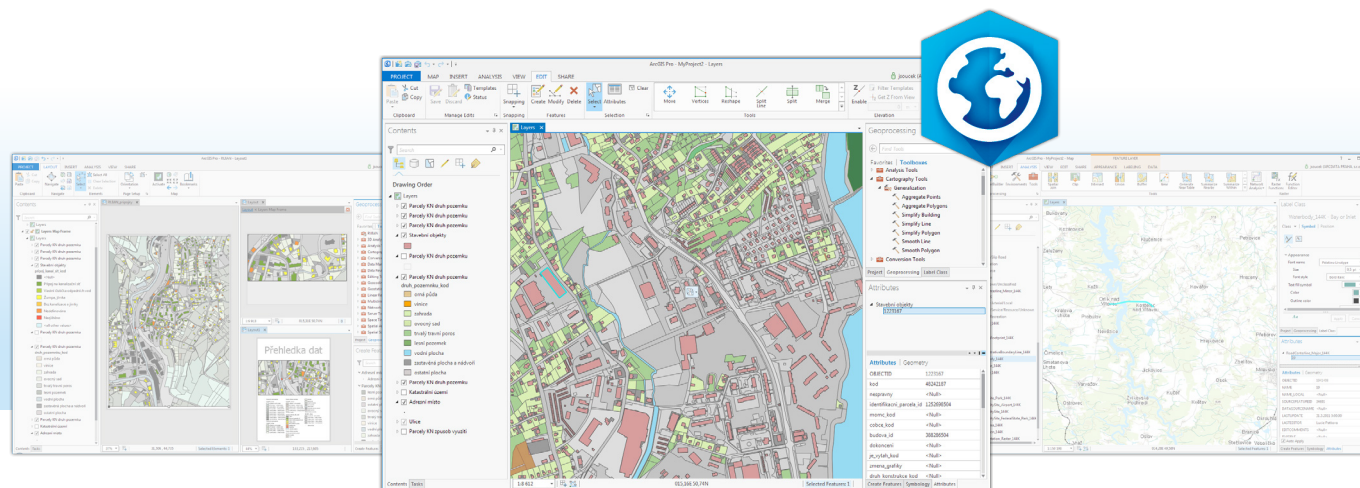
ArcGIS Pro - MyProject2 - Layers

PROJECT MAP INSERT ANALYSIS VIEW EDIT SHARE

Paste Cut Copy Clipboard
Save Discard Manage Edits Templates Status
Snapping
Create Modify Delete Features
Select Attributes Clear Selection
Move Vertices Reshape Split Line Split Merge Tools
Enable Filter Templates Get Z From View Elevation

Contents
Layers

Drawing Order
Layers
Parcely KN druh pozemku
Parcely KN druh pozemku
Parcely KN druh pozemku
Stavební objekty
Parcely KN druh pozemku
druh_pozemku_kod
orná půda
chmelnice
zahrada
ovocný sad
trvalý travní porost
lesní pozemek
vodní plocha
zastavěná plocha a nádvoří
ostatní plocha
Parcely KN druh pozemku
Katastrální území
Adresní místo
Ulice
Parcely KN způsob využití

Contents Tasks

Geoprocessing
Find Tools
Favorites Toolboxes
Analysis Tools
Cartography Tools
Generalization
Aggregate Points
Aggregate Polygons
Simplify Building
Simplify Line
Simplify Polygon
Smooth Line
Smooth Polygon
Conversion Tools
Project Geoprocessing Label Class

Attributes
Stavební objekty
1723387

Attributes Geometry

| | |
|---|---|
| OBJECTID | 1723387 |
| kod | 46242187 |
| nespravny | <Null> |
| identifikacni_parcela_id | 1252686504 |
| mnoinc_kod | <Null> |
| cobce_kod | <Null> |
| budova_id | 308286504 |
| dokonceni | <Null> |
| pt_vytah_kod | <Null> |
| zmena_grafiky | <Null> |
| druh_konstrukce_kod | <Null> |

Create Features Symbology Attributes

1:8 612
Selected Features: 1

Přehledka dat

Label Class